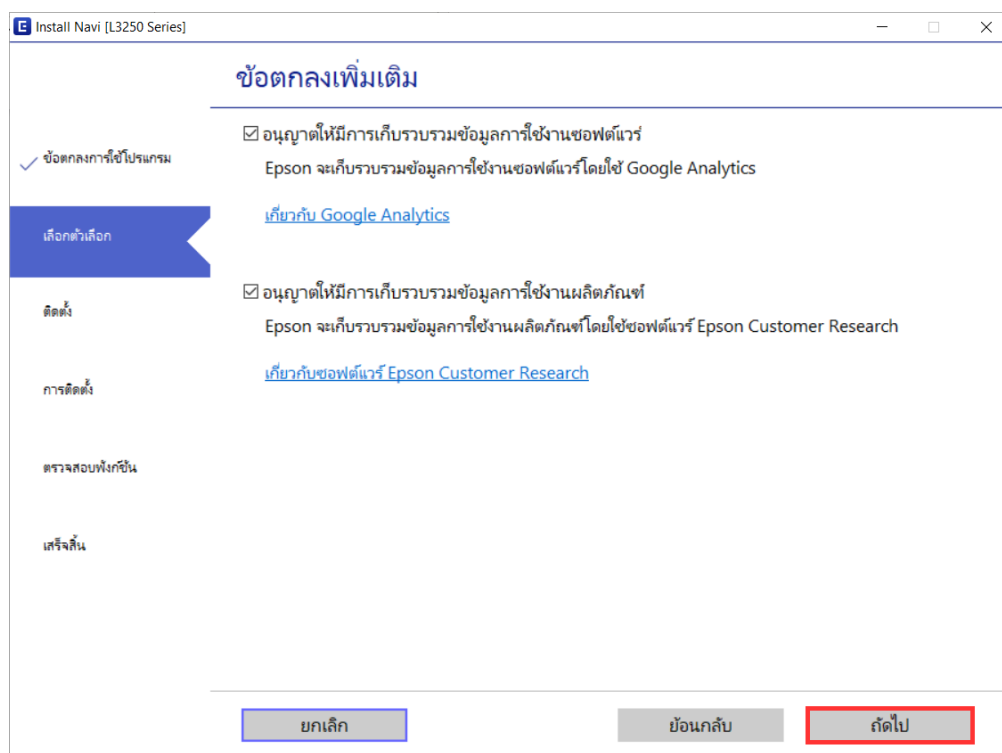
Install Navi [L3250 Series]

ข้อตกลงเพิ่มเติม

✓ ข้อตกลงการใช้โปรแกรม

เลือกตัวเลือก

ติดตั้ง

การติดตั้ง

ตรวจสอบฟังก์ชั่น

เสร็จสิ้น

☑ อนุญาตให้มีการเก็บรวบรวมข้อมูลการใช้งานซอฟต์แวร์

Epson จะเก็บรวบรวมข้อมูลการใช้งานซอฟต์แวร์โดยใช้ Google Analytics

เกี่ยวกับ Google Analytics

☑ อนุญาตให้มีการเก็บรวบรวมข้อมูลการใช้งานผลิตภัณฑ์

Epson จะเก็บรวบรวมข้อมูลการใช้งานผลิตภัณฑ์โดยใช้ซอฟต์แวร์ Epson Customer Research

เกี่ยวกับซอฟต์แวร์ Epson Customer Research

ยกเลิก

ย้อนกลับ

ถัดไป